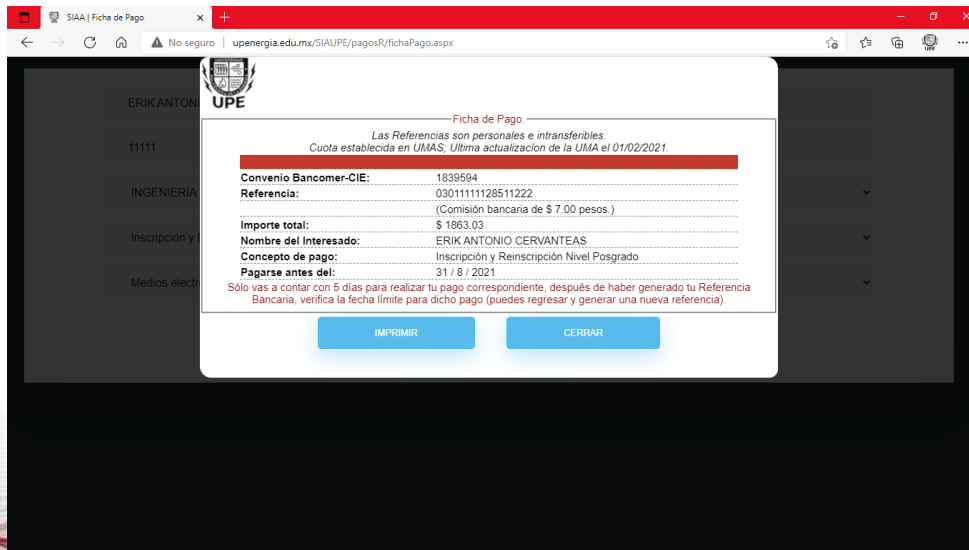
SIAA | Ficha de Pago

No seguro | upenergia.edu.mx/SIAUPE/pagosR/fichaPago.aspx

ERIK ANTONI

11111

INGENIERÍA

Inscripción y

Medios electr

UPE

Ficha de Pago.

Las Referencias son personales e intransferibles.
Cuota establecida en UMAS; Ultima actualizacíon de la UMA el 01/02/2021.

| | |
|---|---|
| Convenio Bancomer-CIE: | 1839594 |
| Referencia: | 03011111128511222 |
| | (Comisión bancaria de $ 7.00 pesos.) |
| Importe total: | $ 1863.03 |
| Nombre del Interesado: | ERIK ANTONIO CERVANTEAS |
| Concepto de pago: | Inscripción y Reinscripción Nivel Posgrado |
| Pagarse antes del: | 31 / 8 / 2021 |

Sólo vas a contar con 5 días para realizar tu pago correspondiente, después de haber generado tu Referencia Bancaria, verifica la fecha límite para dicho pago (puedes regresar y generar una nueva referencia).

IMPRIMIR

CERRAR